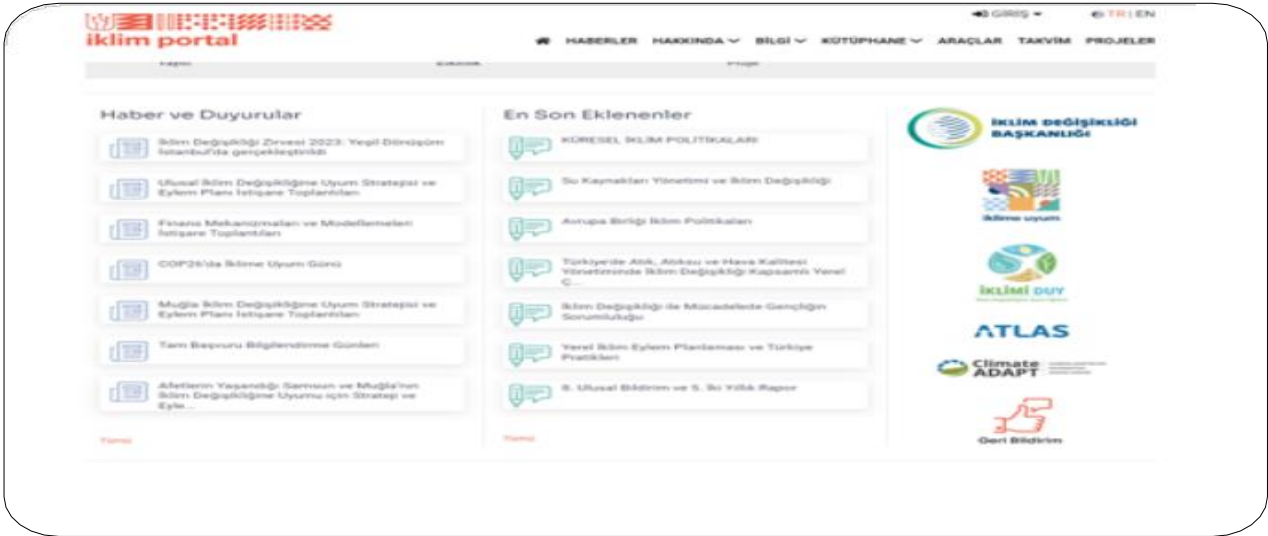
iklim portal

GİRİŞ TR | EN

HABERLER HAKKINDA BİLGİ KÜTÜPHANE ARAÇLAR TAKVİM PROJELER

Yayın Etkinlik Proje

Haber ve Duyurular

İklim Değişikliği Zirvesi 2023: Yeşil Dönüşüm İstanbul'da gerçekleştirildi

Ulusal İklim Değişikliğine Uyum Stratejisi ve Eylem Planı İstişare Toplantıları

Finans Mekanizmaları ve Modellemeleri İstişare Toplantıları

COP26'da İklime Uyum Günü

Muğla İklim Değişikliğine Uyum Stratejisi ve Eylem Planı İstişare Toplantıları

Tam Başvuru Bilgilendirme Günleri

Afetlerin Yaşandığı Samsun ve Muğla'nın İklim Değişikliğine Uyumu için Strateji ve Eyle...

Tümü

En Son Eklenenler

KÜRESEL İKLİM POLİTİKALARI

Su Kaynakları Yönetimi ve İklim Değişikliği

Avrupa Birliği İklim Politikaları

Türkiye'de Atık, Atıksu ve Hava Kalitesi Yönetiminde İklim Değişikliği Kapsamlı Yerel C...

İklim Değişikliği ile Mücadelede Gençliğin Sorumluluğu

Yerel İklim Eylem Planlaması ve Türkiye Pratikleri

8. Ulusal Bildirim ve 5. İki Yıllık Rapor

Tümü

İKLİM DEĞİŞİKLİĞİ BAŞKANLIĞI

iklime uyum

İKLİMİ DUY

ATLAS

Climate ADAPT

Geri Bildirim